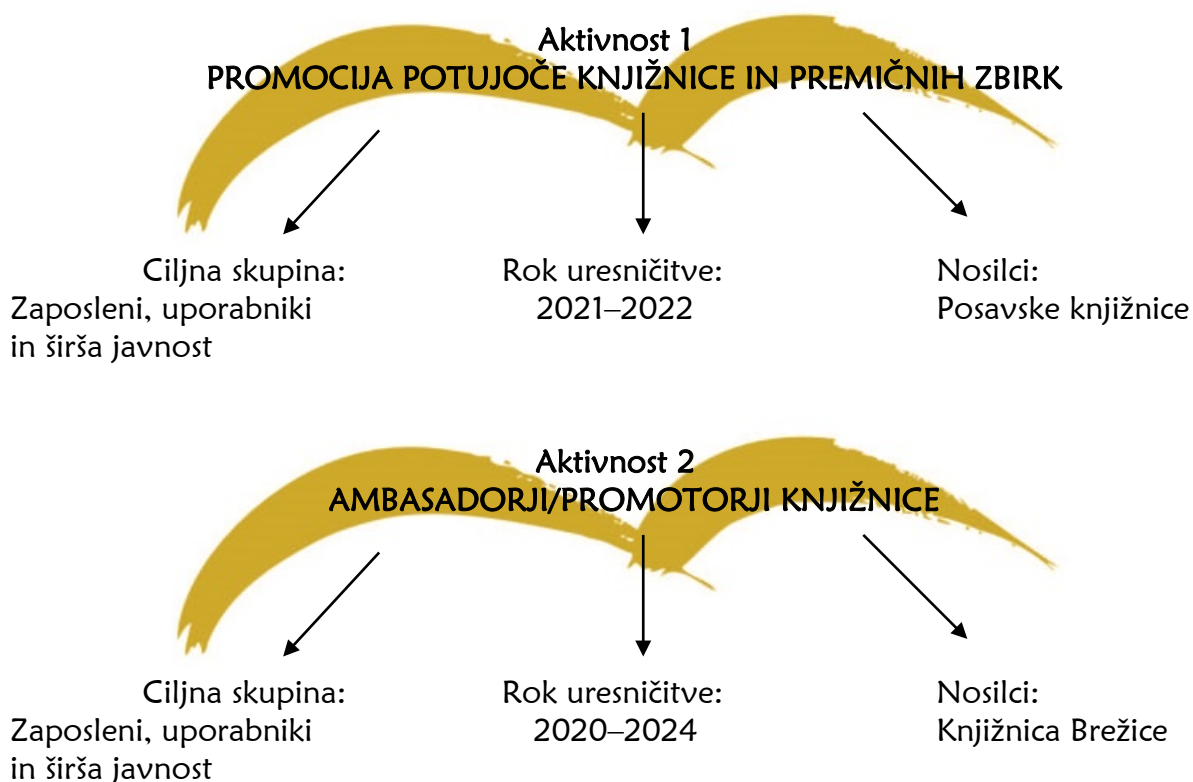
Aktivnost 1
PROMOCIJA POTUJOČE KNJIŽNICE IN PREMIČNIH ZBIRK

Ciljna skupina:
Zaposleni, uporabniki in širša javnost

Rok uresničitve:
2021–2022

Nosilci:
Posavske knjižnice

Aktivnost 2
AMBASADORJI/PROMOTORJI KNJIŽNICE

Ciljna skupina:
Zaposleni, uporabniki in širša javnost

Rok uresničitve:
2020–2024

Nosilci:
Knjižnica Brežice